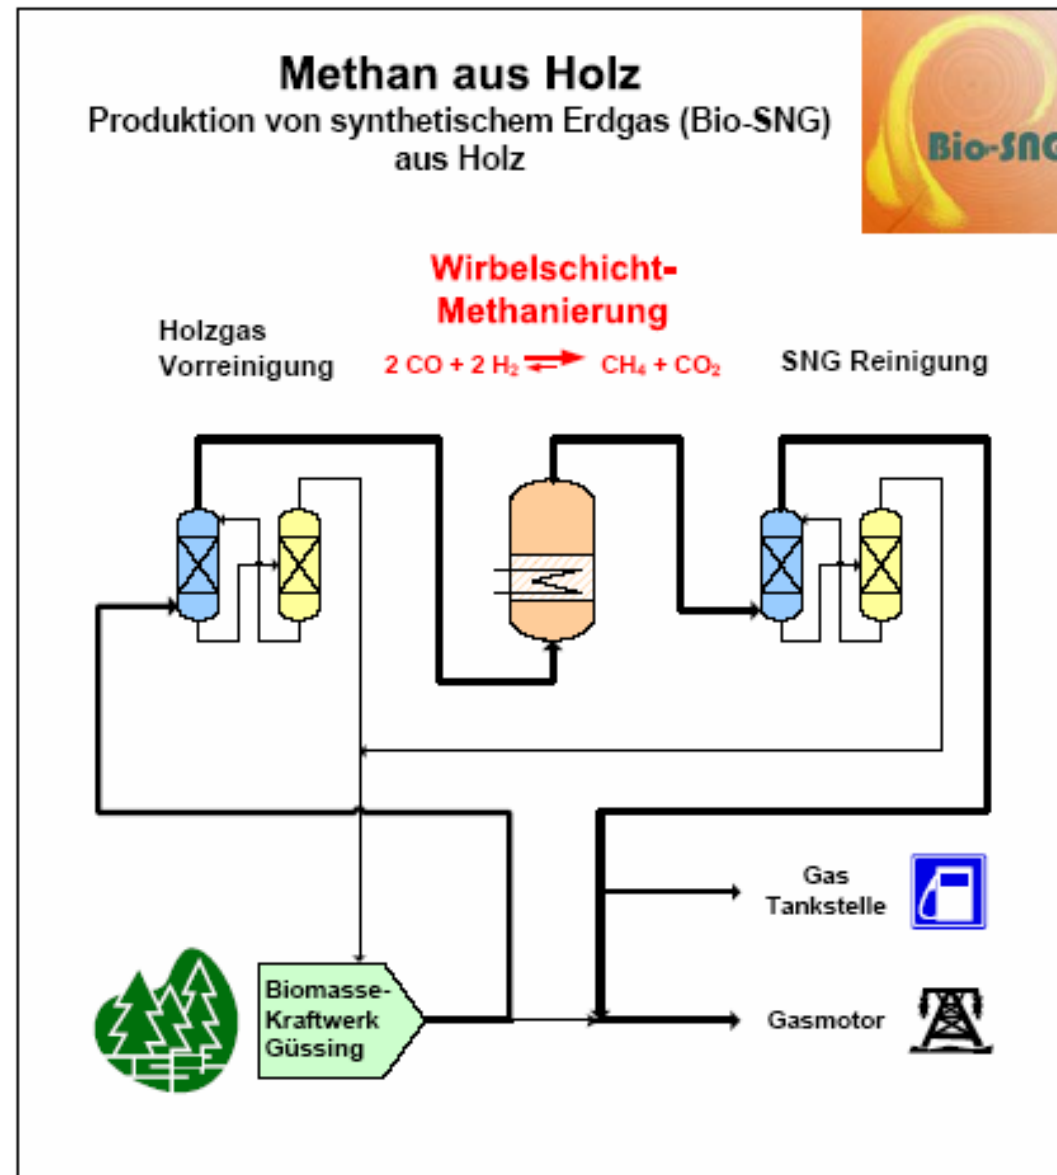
Methan aus Holz
Produktion von synthetischem Erdgas (Bio-SNG) aus Holz

Bio-SNG

Wirbelschicht-Methanierung

Holzgas Vorreinigung

$2 CO + 2 H_2 \rightleftharpoons CH_4 + CO_2$

SNG Reinigung

Gas Tankstelle

Biomasse-Kraftwerk Güssing

Gasmotor